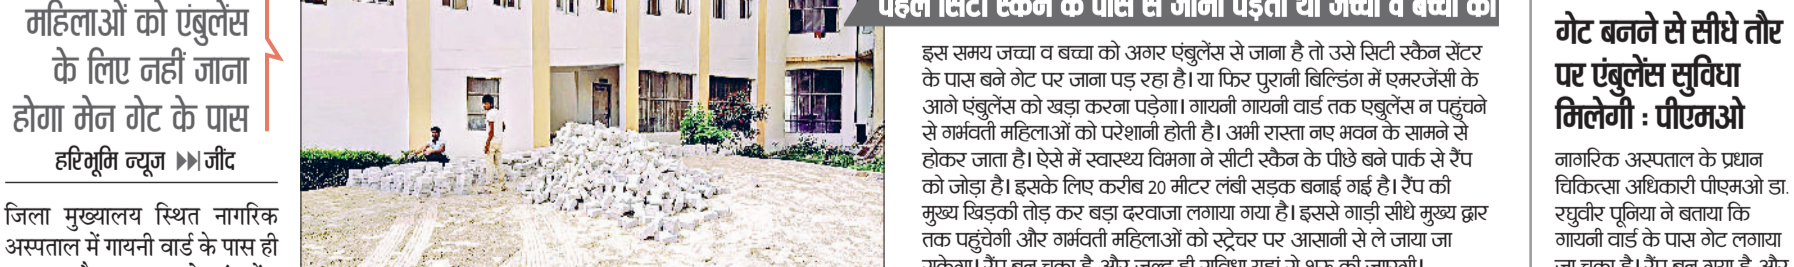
महिलाओं को एंबुलेंस के लिए नहीं जाना होगा मेन गेट के पास

हरिभूमि न्यूज ▶▶|जींद

जिला मुख्यालय स्थित नागरिक अस्पताल में गायनी वार्ड के पास ही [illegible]

पहले सिटी स्कैन के पास से जाना पड़ता था जच्चा व बच्चा को

इस समय जच्चा व बच्चा को अगर एंबुलेंस से जाना है तो उसे सिटी स्कैन सेंटर के पास बने गेट पर जाना पड़ रहा है। या फिर पुरानी बिल्डिंग में एमरजेंसी के आगे एंबुलेंस को खड़ा करना पड़ेगा। गायनी गायनी वार्ड तक एबुलेंस न पहुंचने से गर्भवती महिलाओं को परेशानी होती है। अभी रास्ता नए भवन के सामने से होकर जाता है। ऐसे में स्वास्थ्य विभगा ने सीटी स्कैन के पीछे बने पार्क से रैंप को जोड़ा है। इसके लिए करीब 20 मीटर लंबी सड़क बनाई गई है। रैंप की मुख्य खिड़की तोड़ कर बड़ा दरवाजा लगाया गया है। इससे गाड़ी सीधे मुख्य द्वार तक पहुंचेगी और गर्भवती महिलाओं को स्ट्रेचर पर आसानी से ले जाया जा सकेगा। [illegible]

गेट बनने से सीधे तौर पर एंबुलेंस सुविधा मिलेगी : पीएमओ

नागरिक अस्पताल के प्रधान चिकित्सा अधिकारी पीएमओ डा. रघुवीर पूनिया ने बताया कि गायनी वार्ड के पास गेट लगाया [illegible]